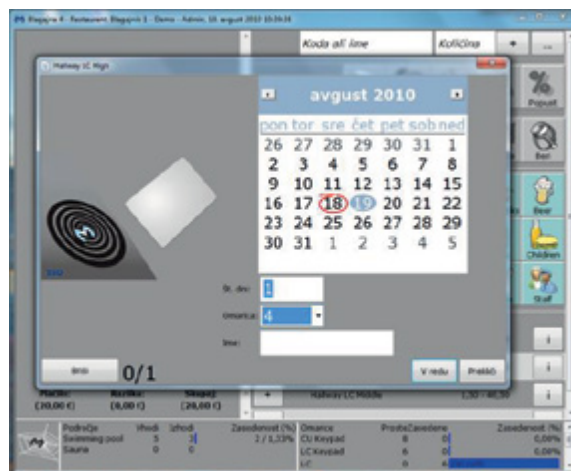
Blagajna 4 - Restavracija, Blagajna 1 - Demo - Admin, 18. avgust 2010 10:39:31

Koda ali ime
Količina
+
...

Halfway LC High

avgust 2010

| pon | tor | sre | čet | pet | sob | ned |
|---|---|---|---|---|---|---|
| 26 | 27 | 28 | 29 | 30 | 31 | 1 |
| 2 | 3 | 4 | 5 | 6 | 7 | 8 |
| 9 | 10 | 11 | 12 | 13 | 14 | 15 |
| 16 | 17 | 18 | 19 | 20 | 21 | 22 |
| 23 | 24 | 25 | 26 | 27 | 28 | 29 |
| 30 | 31 | 1 | 2 | 3 | 4 | 5 |

Popust
Beri
Beer
Children
Staff

Št. dev: 1
Omarica: 4
Ime:

Briši
0/1
V redu
Prekliči

Plačilo (20,00 €)
Razlika (0,00 €)
Skupaj (20,00 €)
+
Halfway LC Middle
1,50 / 40,50

| Področje | Vhodi | Izhodi | Zasedenost (%) |
|---|---|---|---|
| Swimming pool | 5 | 3 | 2 / 1,33% |
| Sauna | 0 | 0 | |

| Omarice | Prosto | Zasedene | Zasedenost (%) |
|---|---|---|---|
| CU Keypad | 8 | 0 | 0,00% |
| LC Keypad | 8 | 0 | 0,00% |
| LC | 0 | 4 | |